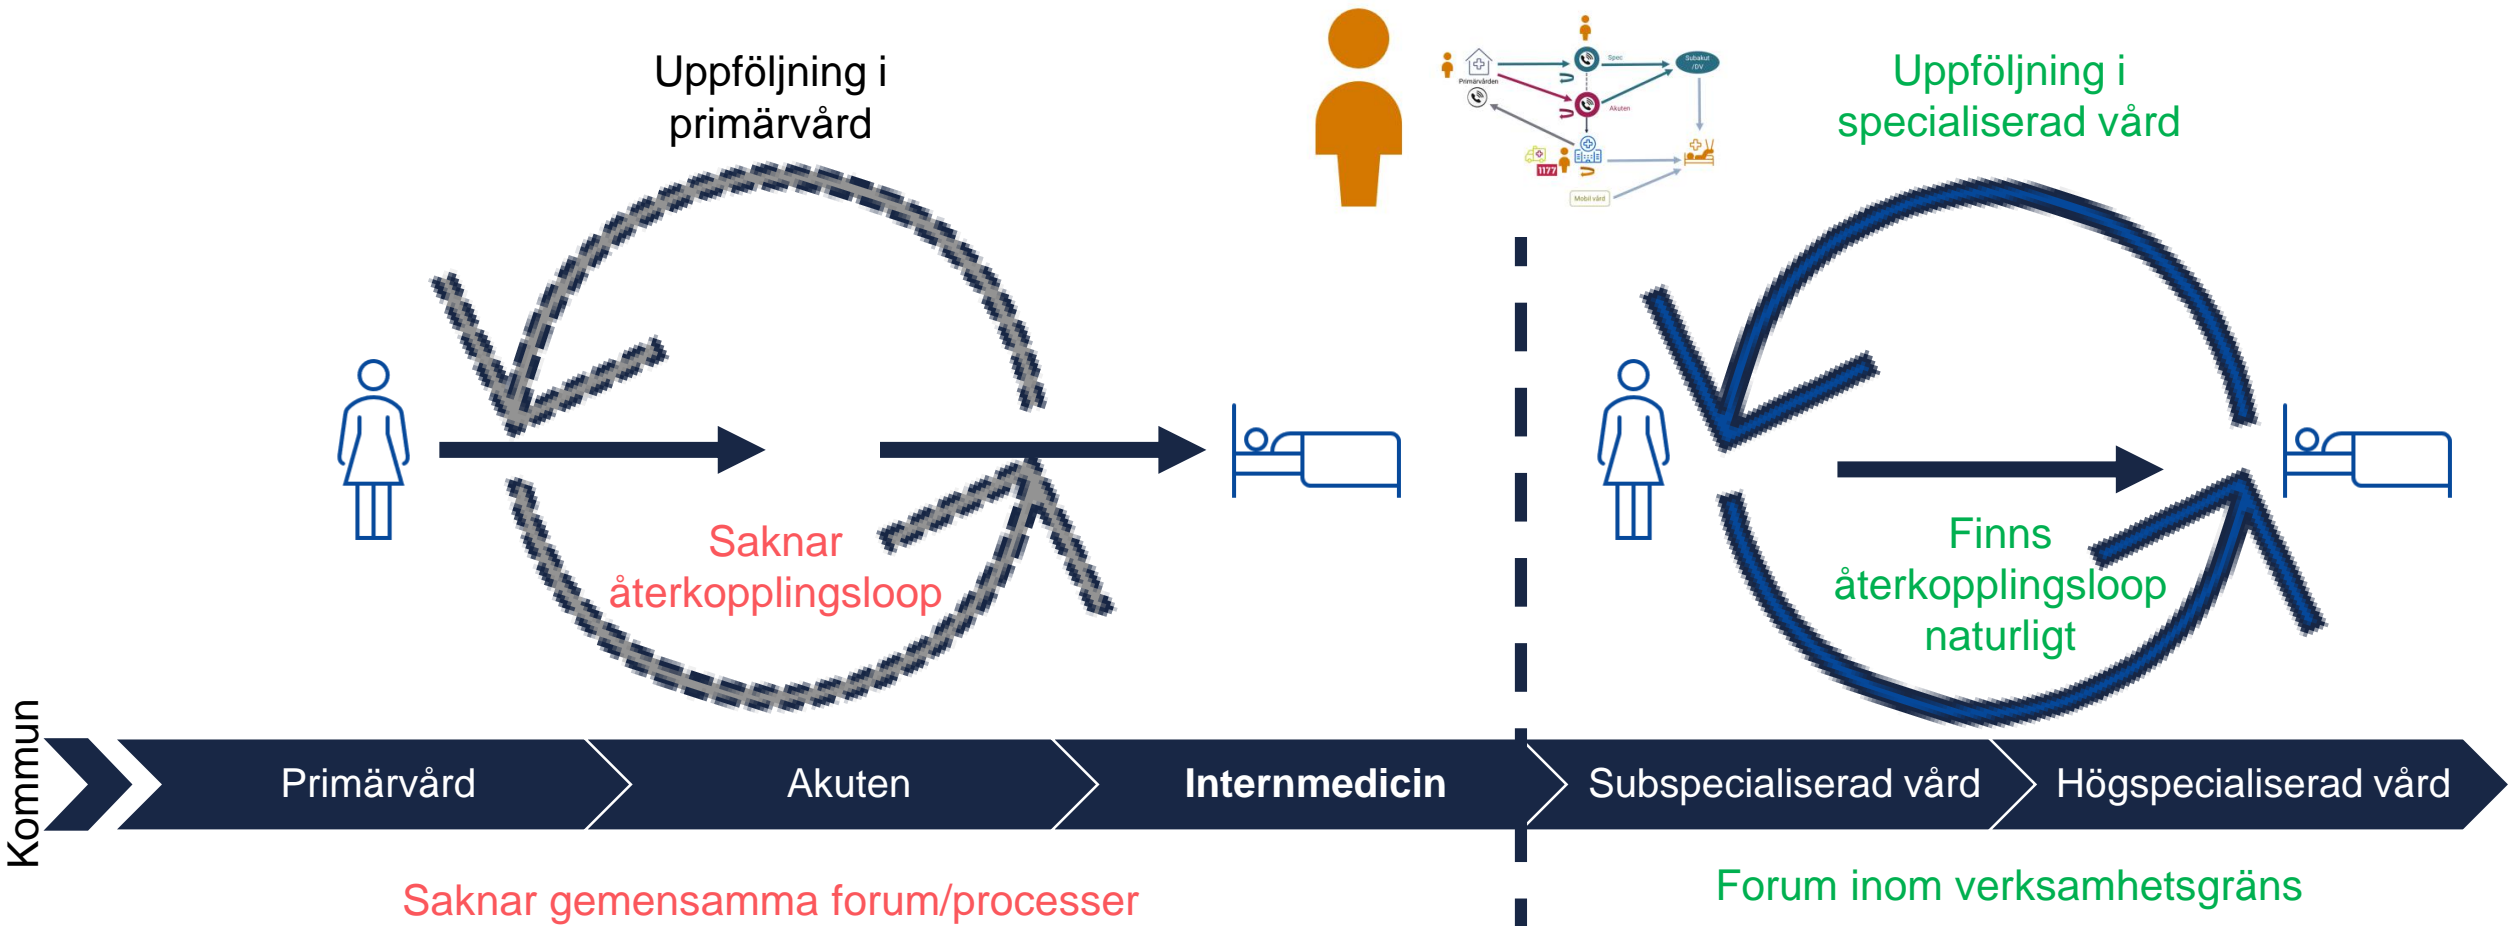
Uppföljning i primärvård

Primärvården

Spec

Subakut /DV

Akuten

1177

Mobil vård

Uppföljning i specialiserad vård

Saknar återkopplingsloop

Finns återkopplingsloop naturligt

Kommun

Primärvård

Akuten

Internmedicin

Subspecialiserad vård

Högspecialiserad vård

Saknar gemensamma forum/processer

Forum inom verksamhetsgräns